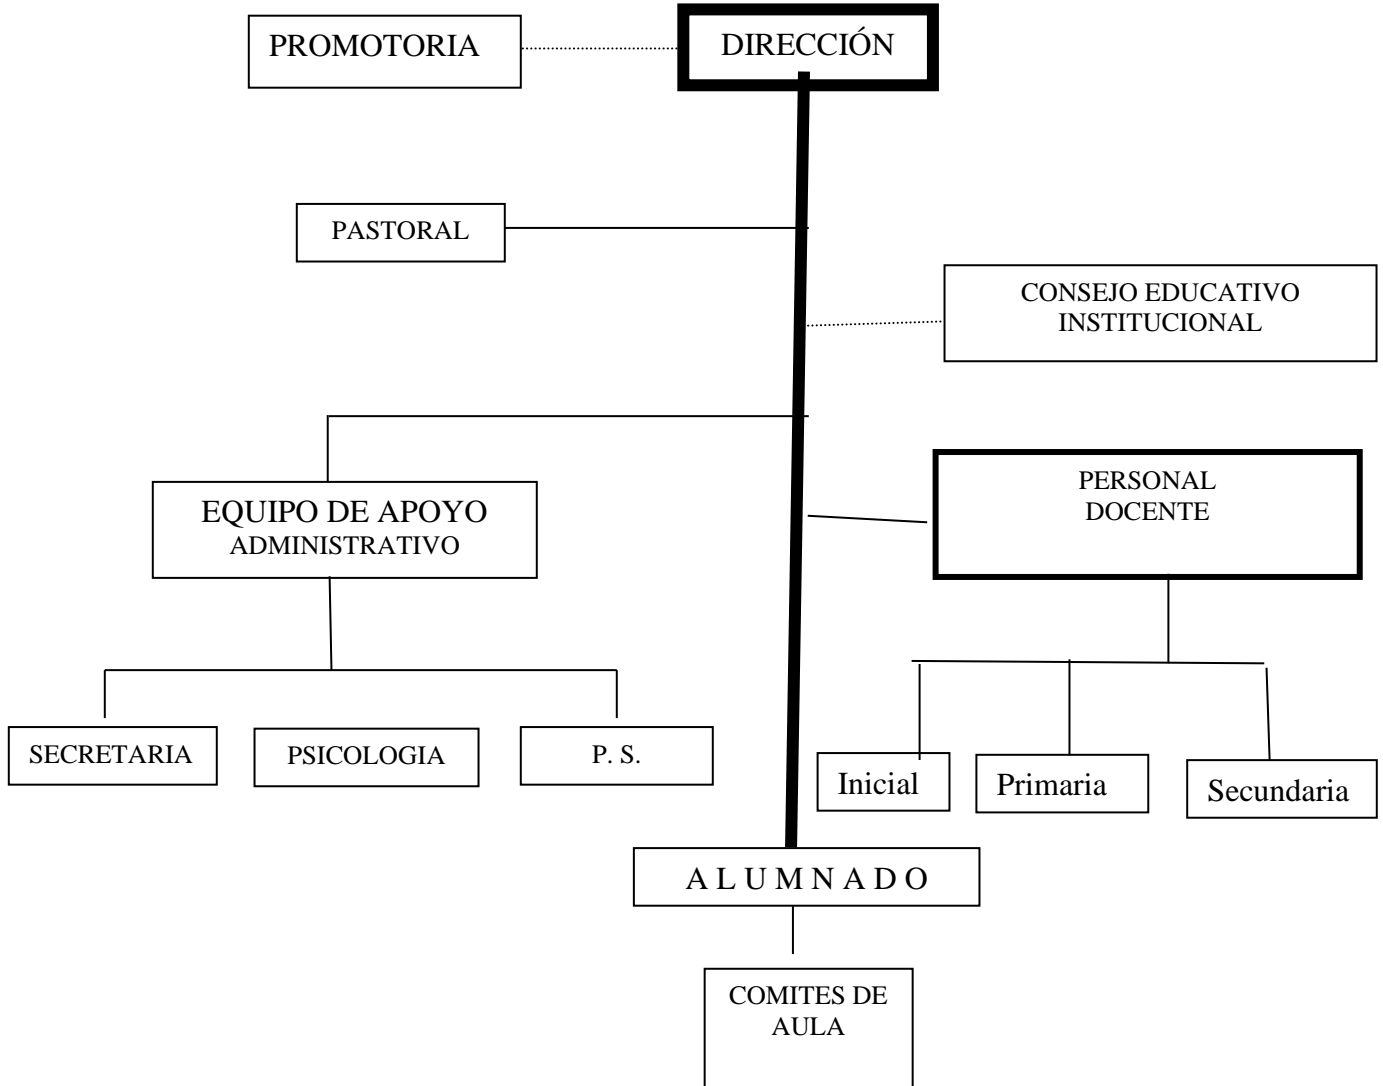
PROMOTORIA

DIRECCIÓN

PASTORAL

CONSEJO EDUCATIVO INSTITUCIONAL

EQUIPO DE APOYO ADMINISTRATIVO

PERSONAL DOCENTE

SECRETARIA

PSICOLOGIA

P. S.

Inicial

Primaria

Secundaria

A L U M N A D O

COMITES DE AULA